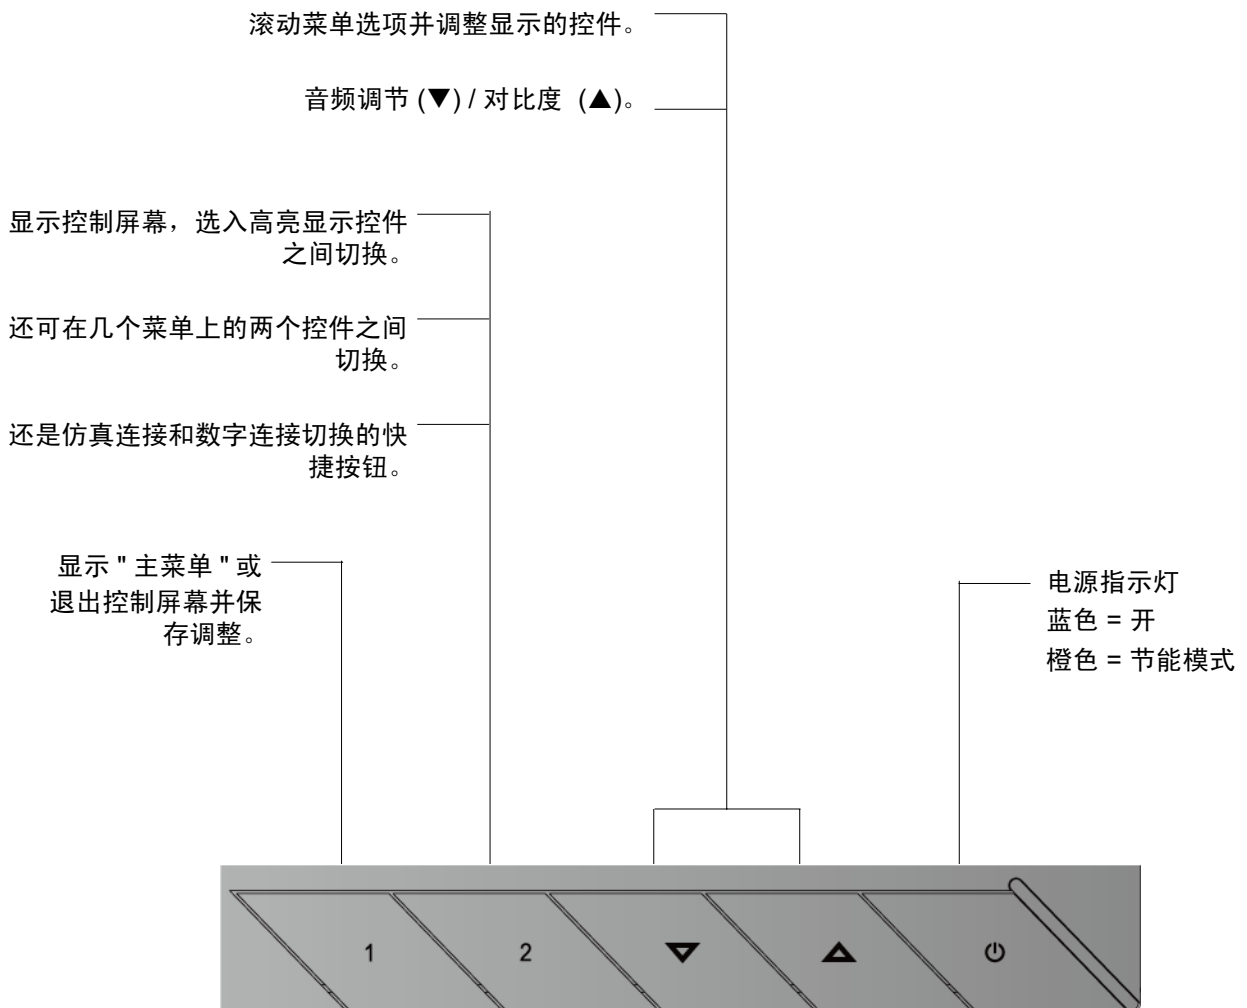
滚动菜单选项并调整显示的控件。

音频调节 (▼) / 对比度 (▲)。

显示控制屏幕，选入高亮显示控件之间切换。

还可在几个菜单上的两个控件之间切换。

还是仿真连接和数字连接切换的快捷按钮。

显示 " 主菜单 " 或退出控制屏幕并保存调整。

电源指示灯
蓝色 = 开
橙色 = 节能模式

1

2

▽

△

⏻